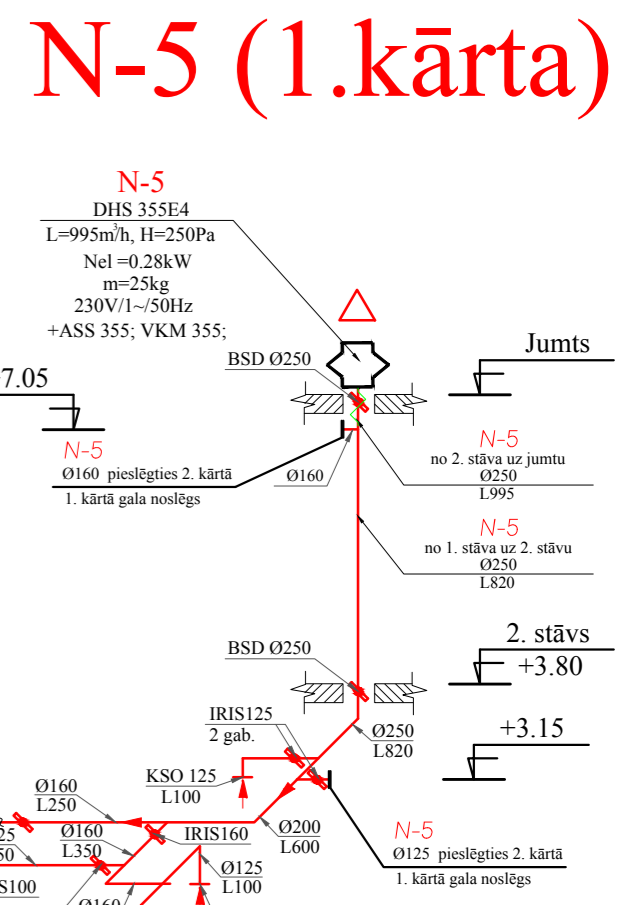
N-5 (1.kārta)

N-5
DHS 355E4
L=995m$^3$/h, H=250Pa
Nel =0.28kW
m=25kg
230V/1~/50Hz
+ASS 355; VKM 355;

Jumts

7.05

BSD Ø250

N-5
Ø160 pieslēgties 2. kārtā
1. kārtā gala noslēgs

Ø160

N-5
no 2. stāva uz jumtu
Ø250
L995

N-5
no 1. stāva uz 2. stāvu
Ø250
L820

BSD Ø250

2. stāvs
+3.80

+3.15

IRIS125
2 gab.

Ø250
L820

KSO 125
L100

Ø160
L250

Ø160
L350

IRIS160

Ø200
L600

Ø125
L100

N-5
Ø125 pieslēgties 2. kārtā
1. kārtā gala noslēgs

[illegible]25
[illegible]50
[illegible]S100
Ø160